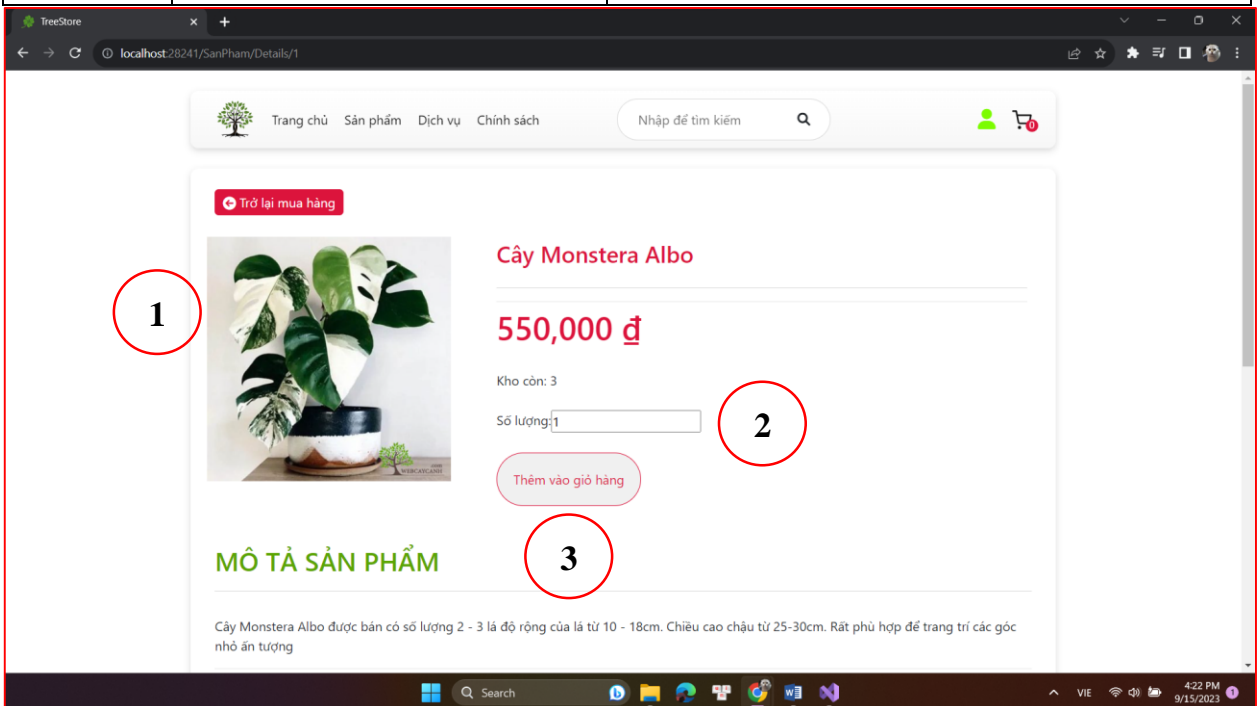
TreeStore

localhost:28241/SanPham/Details/1

Trang chủ Sản phẩm Dịch vụ Chính sách

Nhập để tìm kiếm

0

Trở lại mua hàng

1

Cây Monstera Albo

550,000 ₫

Kho còn: 3

Số lượng: 1

2

Thêm vào giỏ hàng

3

MÔ TẢ SẢN PHẨM

Cây Monstera Albo được bán có số lượng 2 - 3 lá độ rộng của lá từ 10 - 18cm. Chiều cao chậu từ 25-30cm. Rất phù hợp để trang trí các góc nhỏ ấn tượng

Search

VIE

4:22 PM
9/15/2023